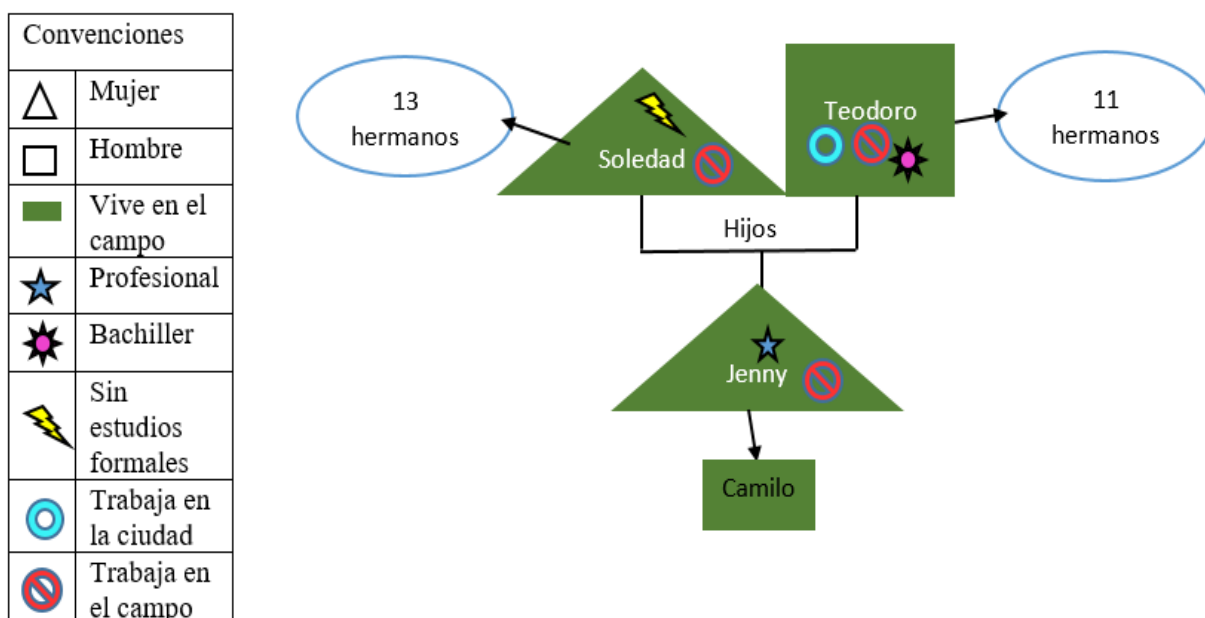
| Convenciones | |
|---|---|
| △ | Mujer |
| □ | Hombre |
| | Vive en el campo |
| | Profesional |
| | Bachiller |
| | Sin estudios formales |
| | Trabaja en la ciudad |
| | Trabaja en el campo |

13 hermanos

Soledad

Teodoro

11 hermanos

Hijos

Jenny

Camilo